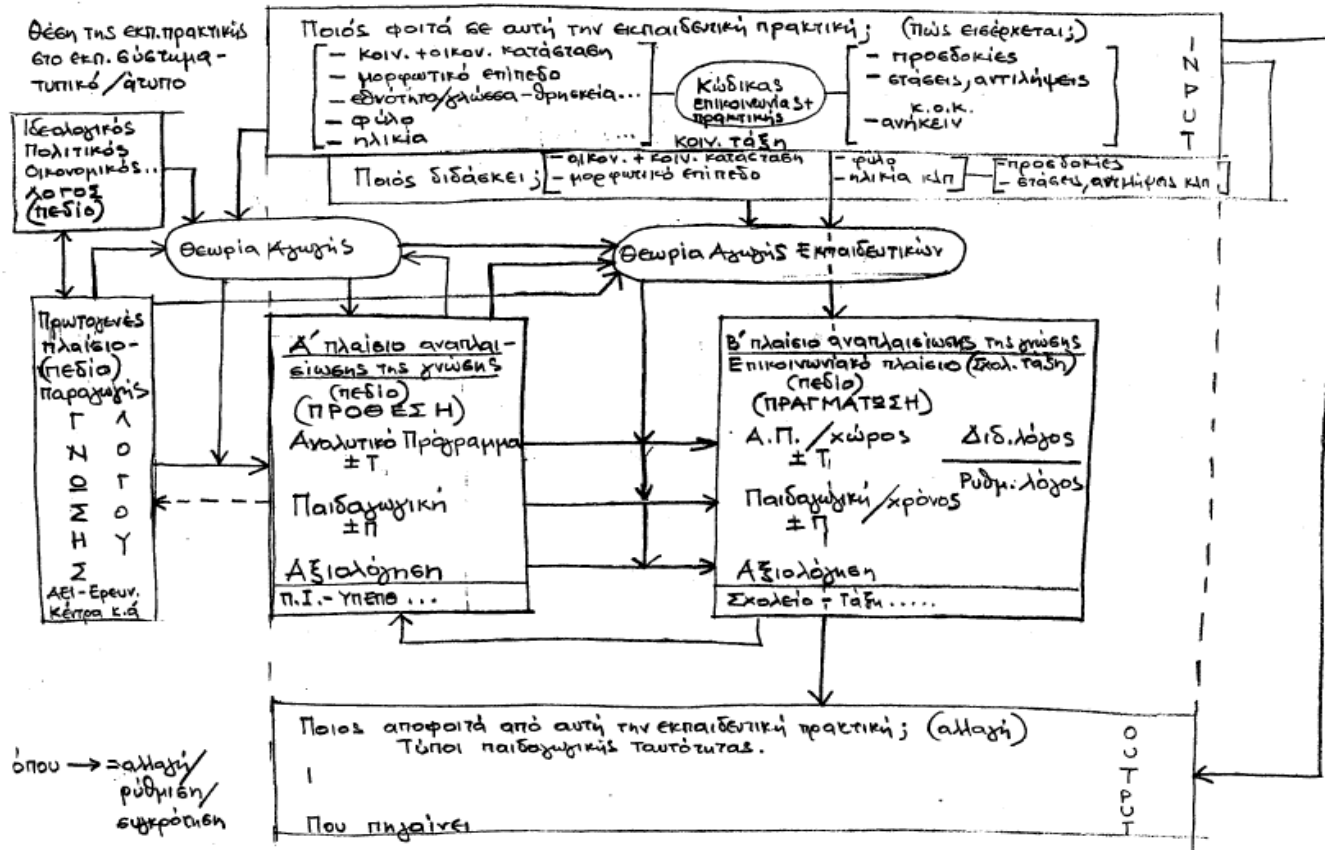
Θέση της εκπ.πρακτικής στο εκπ. σύστημα - τυπικό / άτυπο

Ποιός φοιτά σε αυτή την εκπαιδευτική πρακτική; (πώς εισέρχεται;)
- κοιν. + οικον. κατάσταση
- μορφωτικό επίπεδο
- εθνότητα/γλώσσα-θρησκεία...
- φύλο
- ηλικία ...

Κώδικας επικοινωνίας στ πρακτικής

κοιν. τάξη

- προσδοκίες
- στάσεις, αντιλήψεις
κ.ο.κ.
- ανήκειν

I N P U T

Ιδεολογικός Πολιτικός Οικονομικός.. λόγος (πεδίο)

Ποιός διδάσκει; - οικον. + κοιν. κατάσταση - μορφωτικό επίπεδο - φύλο - ηλικία κλπ - προσδοκίες - στάσεις, αντιλήψεις κλπ

Θεωρία Αγωγής

Θεωρία Αγωγής Εκπαιδευτικών

Πρωτογενές πλαίσιο- (πεδίο) παραγωγής
Γ Ν Ω Σ Η Σ
Λ Ο Γ Ο Υ
ΑΕΙ - Ερευν. Κέντρα κ.ά.

Α΄ πλαίσιο αναπλαισίωσης της γνώσης (πεδίο)
(ΠΡΟΘΕΣΗ)
Αναλυτικό Πρόγραμμα ± Τ
Παιδαγωγική ± Π
Αξιολόγηση
Π.Ι. - ΥΠΕΠΘ ...

Β΄ πλαίσιο αναπλαισίωσης της γνώσης
Επικοινωνιακό πλαίσιο (Σχολ. τάξη) (πεδίο)
(ΠΡΑΓΜΑΤΩΣΗ)
Α.Π. / χώρος ± Τ₁
Παιδαγωγική / χρόνος ± Π
Διδ. λόγος
Ρυθμ. λόγος
Αξιολόγηση
Σχολείο - Τάξη .....

Ποιος αποφοιτά από αυτή την εκπαιδευτική πρακτική; (αλλαγή)
Τύποι παιδαγωγικής ταυτότητας.
|
Που πηγαίνει

O U T P U T

όπου → = αλλαγή/ ρύθμιση/ συγκρότηση